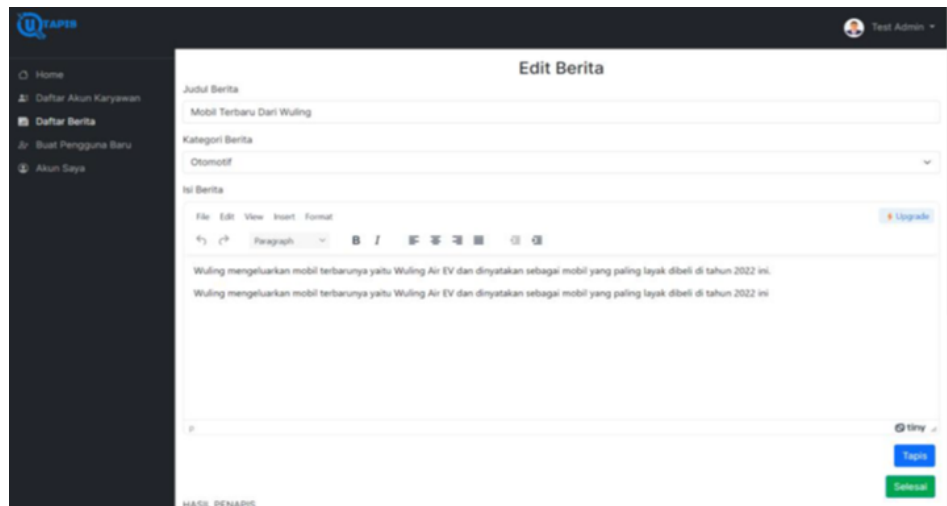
TAPIS

Test Admin

Home
Daftar Akun Karyawan
Daftar Berita
Buat Pengguna Baru
Akun Saya

Edit Berita

Judul Berita
Mobil Terbaru Dari Wuling

Kategori Berita
Otomotif

Isi Berita

File Edit View Insert Format
Upgrade
Paragraph B I

Wuling mengeluarkan mobil terbarunya yaitu Wuling Air EV dan dinyatakan sebagai mobil yang paling layak dibeli di tahun 2022 ini.

Wuling mengeluarkan mobil terbarunya yaitu Wuling Air EV dan dinyatakan sebagai mobil yang paling layak dibeli di tahun 2022 ini

P
tiny

Tapis

Selesai

HASIL PENAPIS